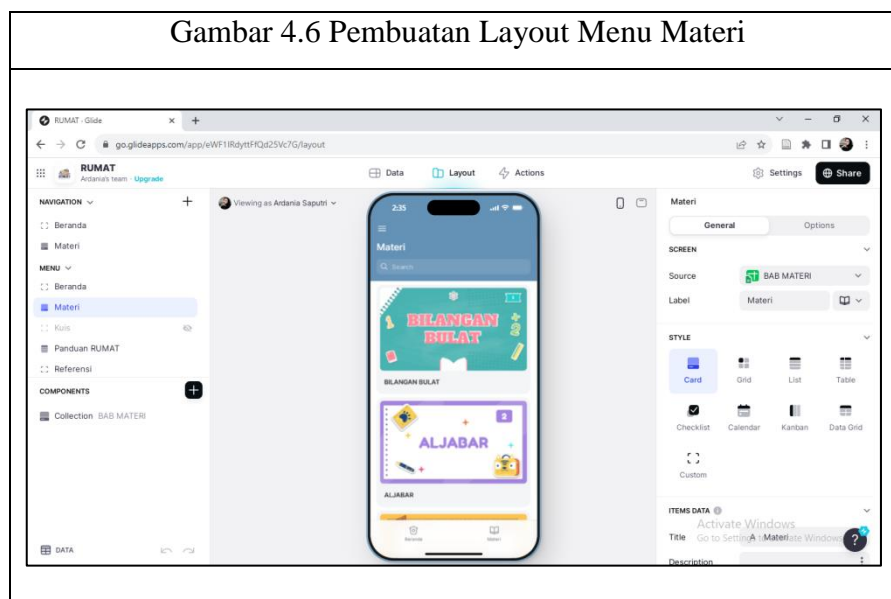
Gambar 4.6 Pembuatan Layout Menu Materi

RUMAT - Glide ×

go.glideapps.com/app/eWF1lRdyttFfQd25Vc7G/layout

RUMAT
Ardania's team · Upgrade

Data Layout Actions

Settings Share

NAVIGATION
Beranda
Materi
MENU
Beranda
Materi
Kuis
Panduan RUMAT
Referensi
COMPONENTS
Collection BAB MATERI

DATA

Viewing as Ardania Saputri

2:35
Materi
Q Search
BILANGAN BULAT
BILANGAN BULAT
ALJABAR
ALJABAR
Beranda Materi

Materi
General Options
SCREEN
Source BAB MATERI
Label Materi
STYLE
Card Grid List Table
Checklist Calendar Kanban Data Grid
Custom
ITEMS DATA
Title Materi
Description
Activate Windows
Go to Settings to activate Windows.